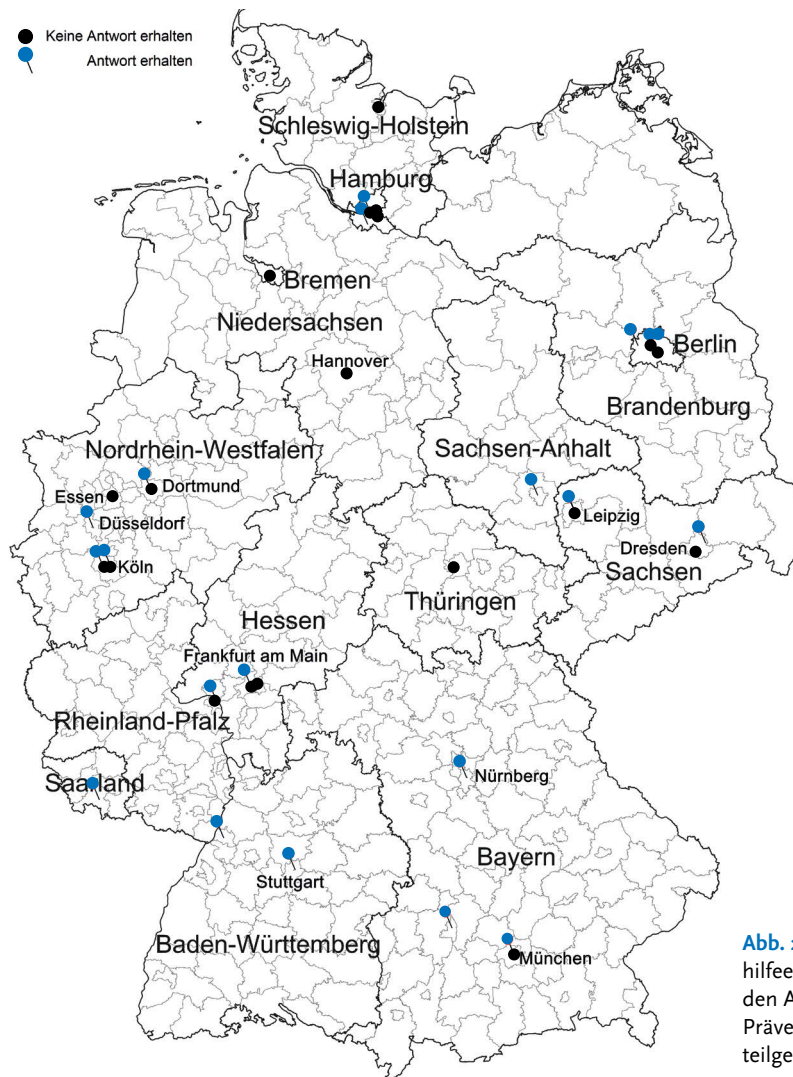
Keine Antwort erhalten
Antwort erhalten

Schleswig-Holstein
Hamburg
Bremen
Niedersachsen
Hannover
Berlin
Brandenburg
Nordrhein-Westfalen
Essen
Dortmund
Düsseldorf
Köln
Sachsen-Anhalt
Leipzig
Dresden
Sachsen
Thüringen
Hessen
Frankfurt am Main
Rheinland-Pfalz
Saarland
Nürnberg
Bayern
Stuttgart
Baden-Württemberg
München

Abb. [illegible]
hilfee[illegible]
den A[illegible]
Präve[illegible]
teilge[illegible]